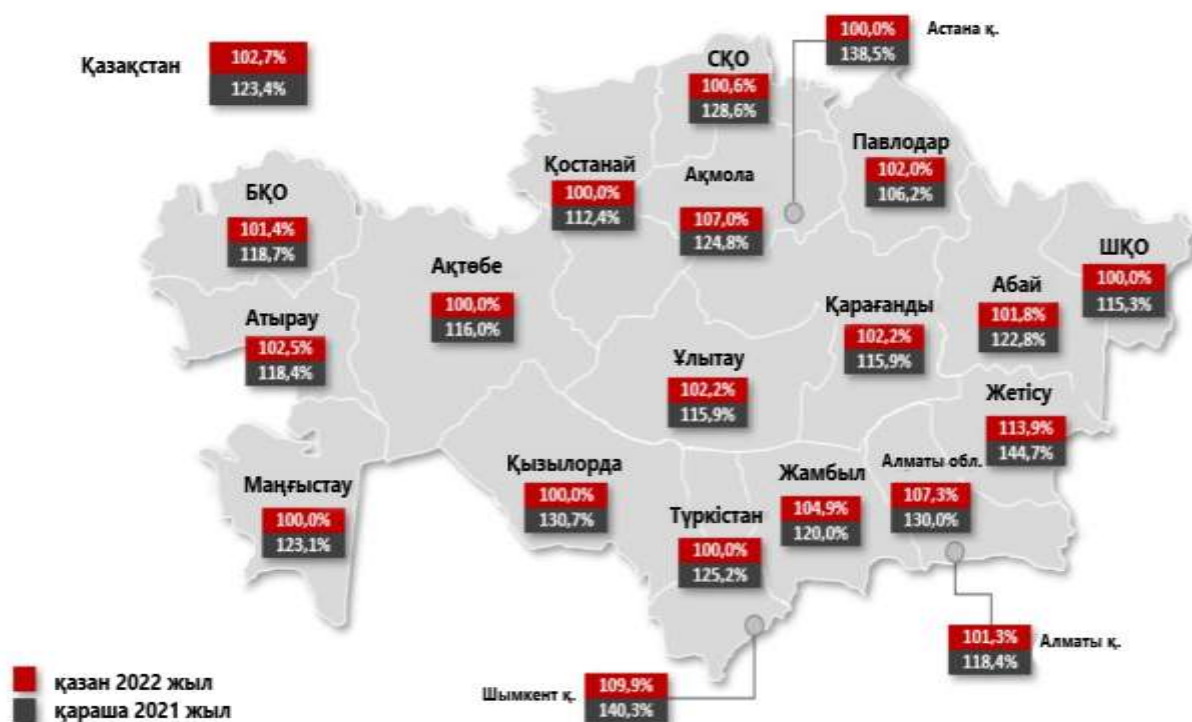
Қазақстан
102,7%
123,4%

СҚО
100,6%
128,6%

100,0%
138,5%
Астана қ.

Павлодар
102,0%
106,2%

Қостанай
100,0%
112,4%

Ақмола
107,0%
124,8%

БҚО
101,4%
118,7%

ШҚО
100,0%
115,3%

Ақтөбе
100,0%
116,0%

Абай
101,8%
122,8%

Қарағанды
102,2%
115,9%

Атырау
102,5%
118,4%

Ұлытау
102,2%
115,9%

Жетісу
113,9%
144,7%

Қызылорда
100,0%
130,7%

Жамбыл
104,9%
120,0%

Алматы обл.
107,3%
130,0%

Маңғыстау
100,0%
123,1%

Түркістан
100,0%
125,2%

101,3%
118,4%
Алматы қ.

Шымкент қ.
109,9%
140,3%

қазан 2022 жыл
қараша 2021 жыл